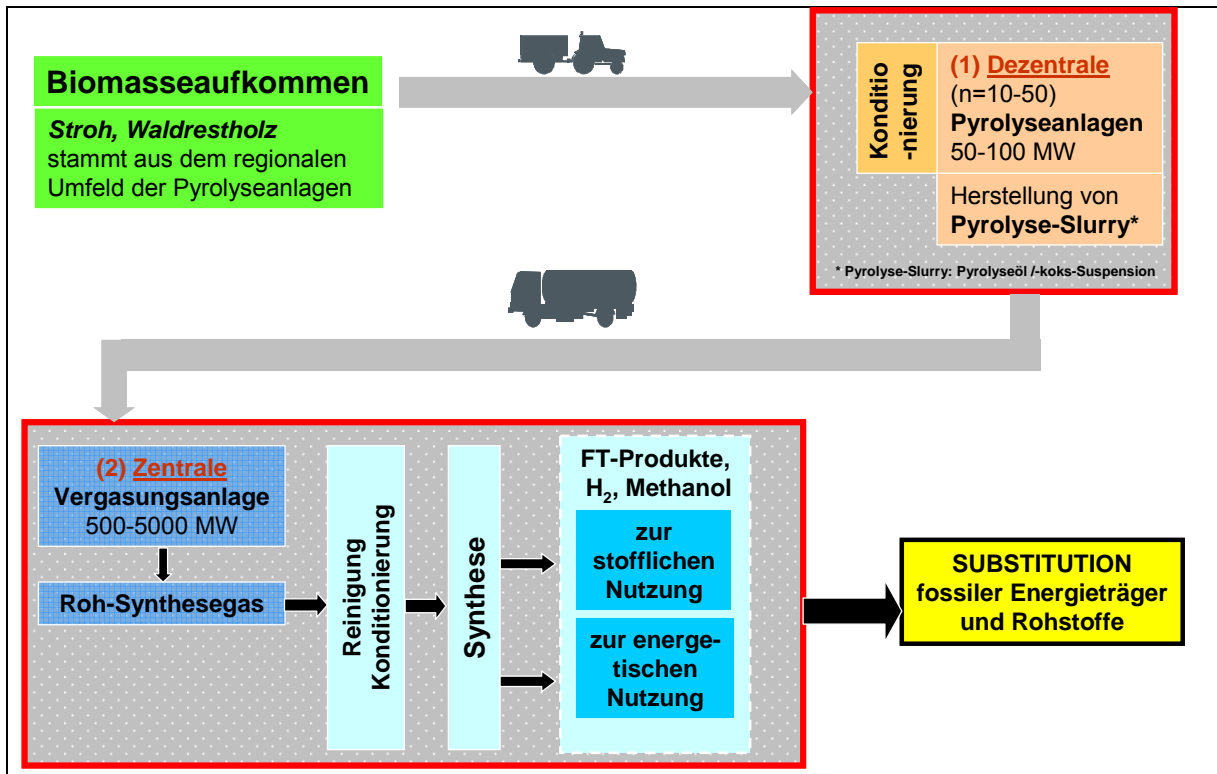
Biomasseaufkommen

*Stroh, Waldrestholz* stammt aus dem regionalen Umfeld der Pyrolyseanlagen

Konditio -nierung

(1) Dezentrale (n=10-50) Pyrolyseanlagen 50-100 MW

Herstellung von Pyrolyse-Slurry*

* Pyrolyse-Slurry: Pyrolyseöl /-koks-Suspension

(2) Zentrale Vergasungsanlage 500-5000 MW

Roh-Synthesegas

Reinigung Konditionierung

Synthese

FT-Produkte, $H_2$, Methanol

zur stofflichen Nutzung

zur energetischen Nutzung

SUBSTITUTION fossiler Energieträger und Rohstoffe